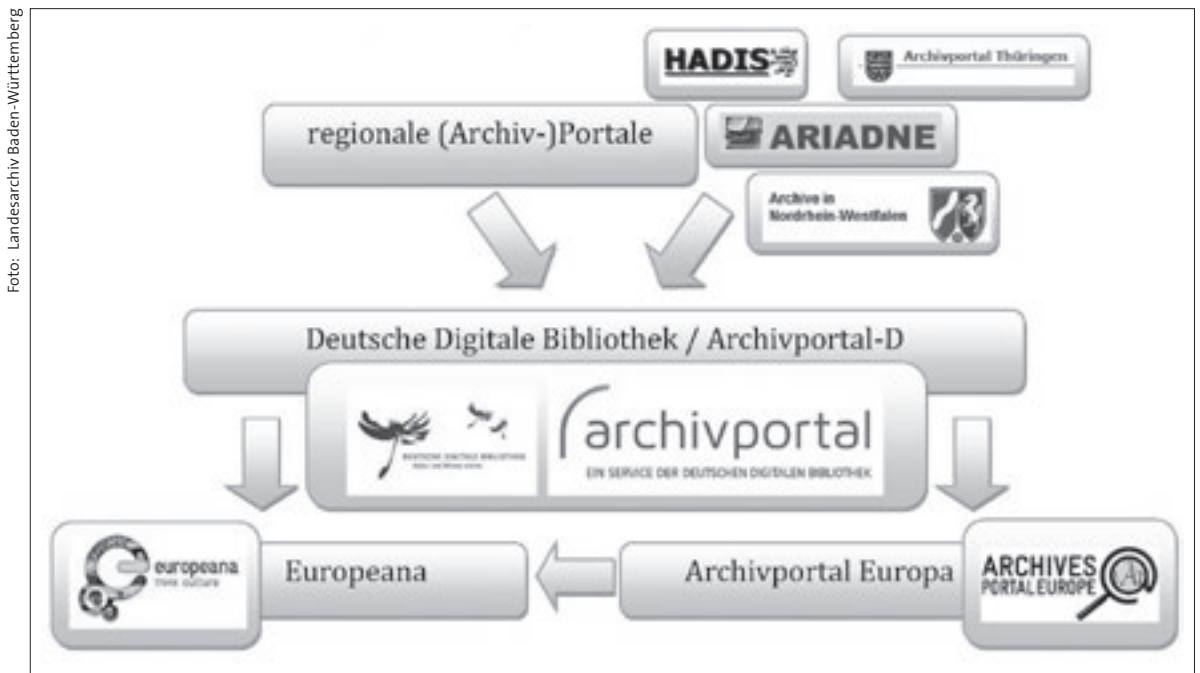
Foto: Landesarchiv Baden-Württemberg

HADIS

Archivportal Thüringen

regionale (Archiv-)Portale

ARIADNE

Archive in Nordrhein-Westfalen

Deutsche Digitale Bibliothek / Archivportal-D

DEUTSCHE DIGITALE BIBLIOTHEK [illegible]

archivportal

EIN SERVICE DER DEUTSCHEN DIGITALEN BIBLIOTHEK

europeana think culture

Europeana

Archivportal Europa

ARCHIVES PORTAL EUROPE